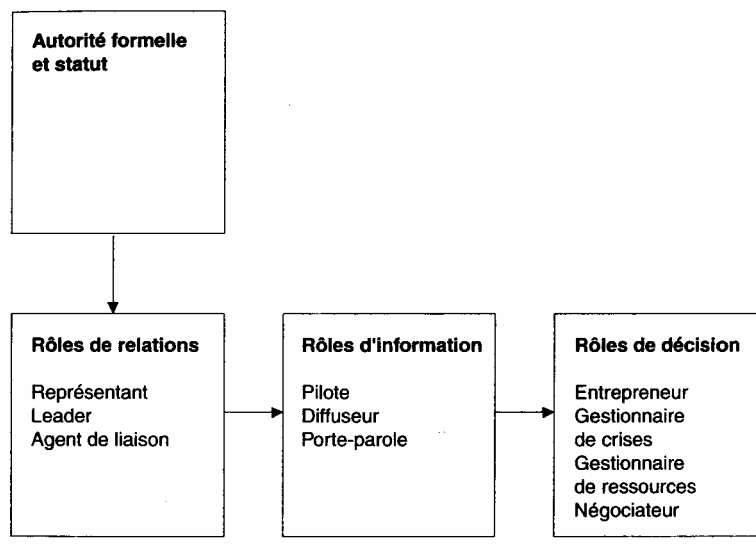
Autorité formelle et statut

Rôles de relations

Représentant
Leader
Agent de liaison

Rôles d'information

Pilote
Diffuseur
Porte-parole

Rôles de décision

Entrepreneur
Gestionnaire de crises
Gestionnaire de ressources
Négociateur